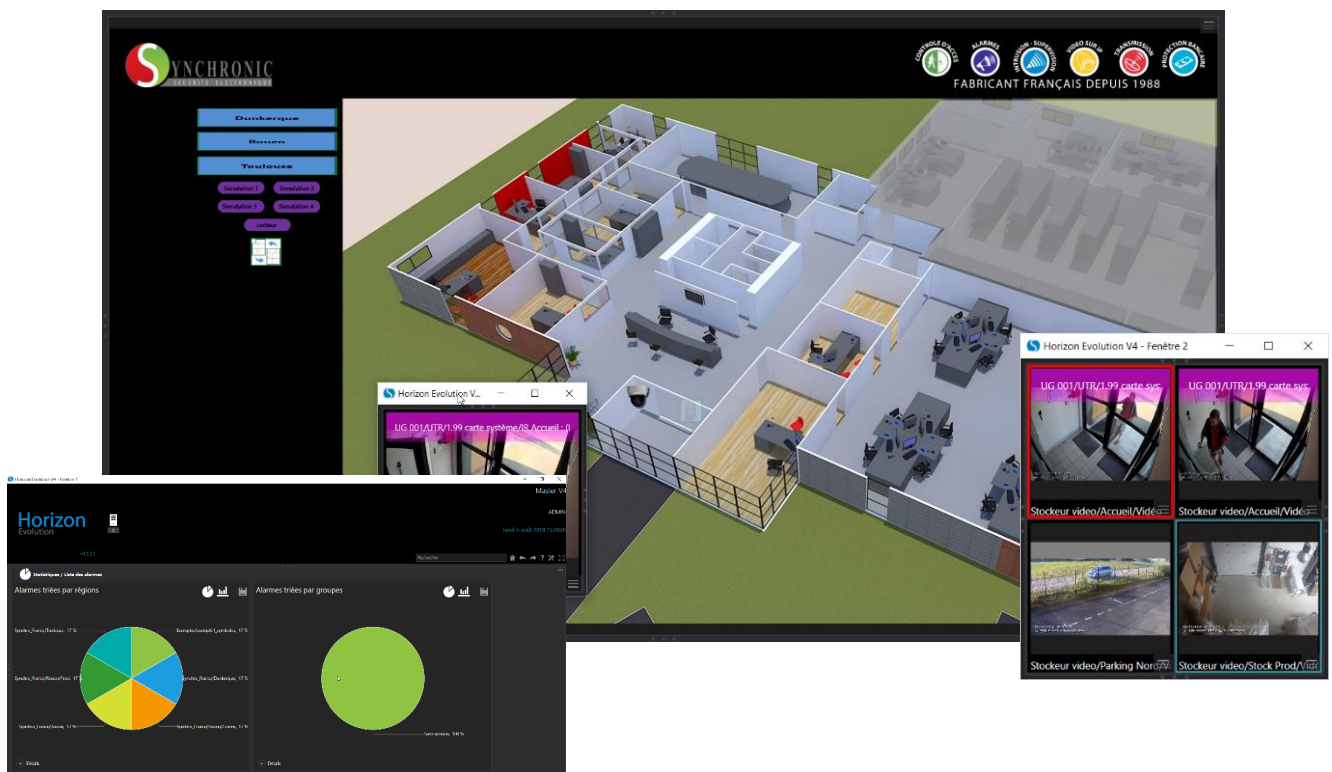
SYNCHRONIC
SÉCURITÉ ÉLECTRONIQUE

CONTRÔLE D'ACCÈS
ALARMES
INTRUSION - SUPERVISION
VIDÉO SUR IP
TRANSMISSION
PROTECTION BANCAIRE
FABRICANT FRANÇAIS DEPUIS 1988

Dunkerque
Rouen
Toulouse
Simulation 1
Simulation 2
Simulation 3
Simulation 4
Lecteur

Horizon Evolution V...
UG 001/UTR/1.99 carte système/B Accueil - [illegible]

Horizon Evolution V4 - Fenêtre 1
Master V4
ADMIN
Horizon
Evolution
Rechercher
Statistiques / Liste des alarmes
Alarmes triées par régions
Alarmes triées par groupes
Synchro_France/Toulouse, 17 %
Exemples/exemple1_symbole, 17 %
Synchro_France/Rouen/Proc, 17 %
Synchro_France/Dunkerque, 17 %
Synchro_France/Vesoul, 17 %
Synchro_France/Lorient, 17 %
Sans groupes, 100 %
Details
Details

Horizon Evolution V4 - Fenêtre 2
UG 001/UTR/1.99 carte sys
UG 001/UTR/1.99 carte sys
Stockeur video/Accueil/Vidéo
Stockeur video/Accueil/Vidéo
Stockeur video/Parking Nord
Stockeur video/Stock Prod/